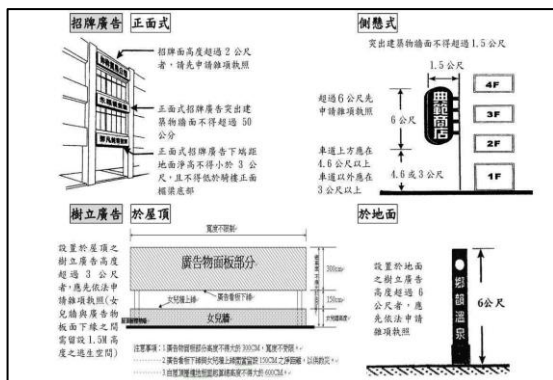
招牌廣告 正面式

招牌面高度超過 2 公尺者，請先申請雜項執照

正面式招牌廣告突出建築物牆面不得超過 50 公分

正面式招牌廣告下端距地面淨高不得小於 3 公尺，且不得低於騎樓正面楣梁底部

側懸式

突出建築物牆面不得超過 1.5 公尺

1.5 公尺

超過 6 公尺先申請雜項執照

6 公尺

典範商店

4F

3F

2F

1F

車道上方應在 4.6 公尺以上

車道以外應在 3 公尺以上

4.6 或 3 公尺

樹立廣告 於屋頂

設置於屋頂之樹立廣告高度超過 3 公尺者，應先依法申請雜項執照(女兒牆與廣告物板面下緣之間需留設 1.5M 高度之逃生空間)

寬度不限制

廣告物面板部分

300cm

150cm

女兒牆上緣

廣告看板下緣

女兒牆

注意事項：1.廣告物面板部分高度不得大於 300CM，寬度不受限。
2.廣告看板下緣與女兒牆上緣間需留設 150CM 之淨高。
3.自屋頂樓地板面起算總高度不得大於 600CM。

於地面

設置於地面之樹立廣告高度超過 6 公尺者，應先依法申請雜項執照

鄉韻溫泉

6公尺